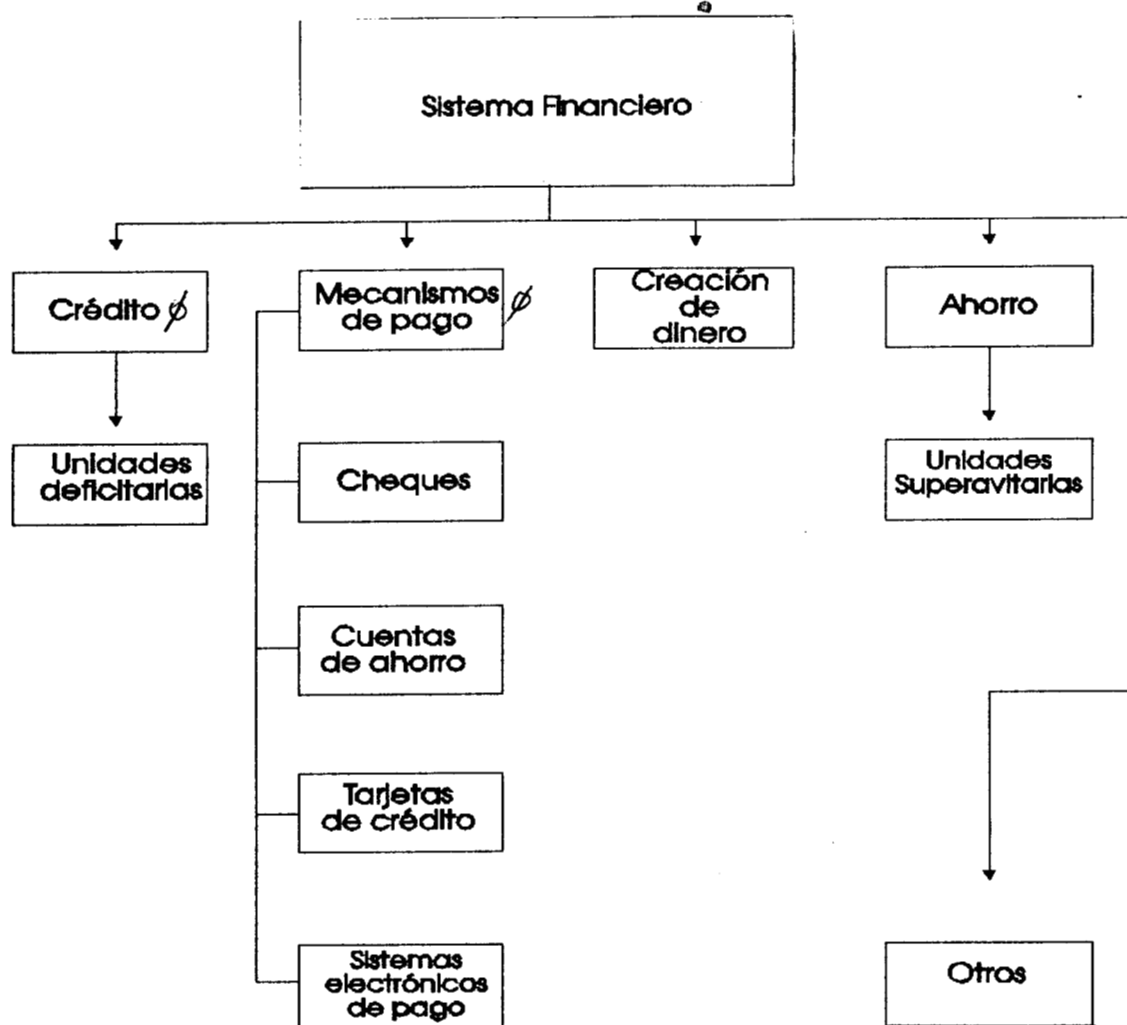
Sistema Financiero

Crédito ø

Mecanismos de pago ø

Creación de dinero

Ahorro

Unidades deficitarias

Cheques

Cuentas de ahorro

Tarjetas de crédito

Sistemas electrónicos de pago

Unidades Superavitarias

Otros